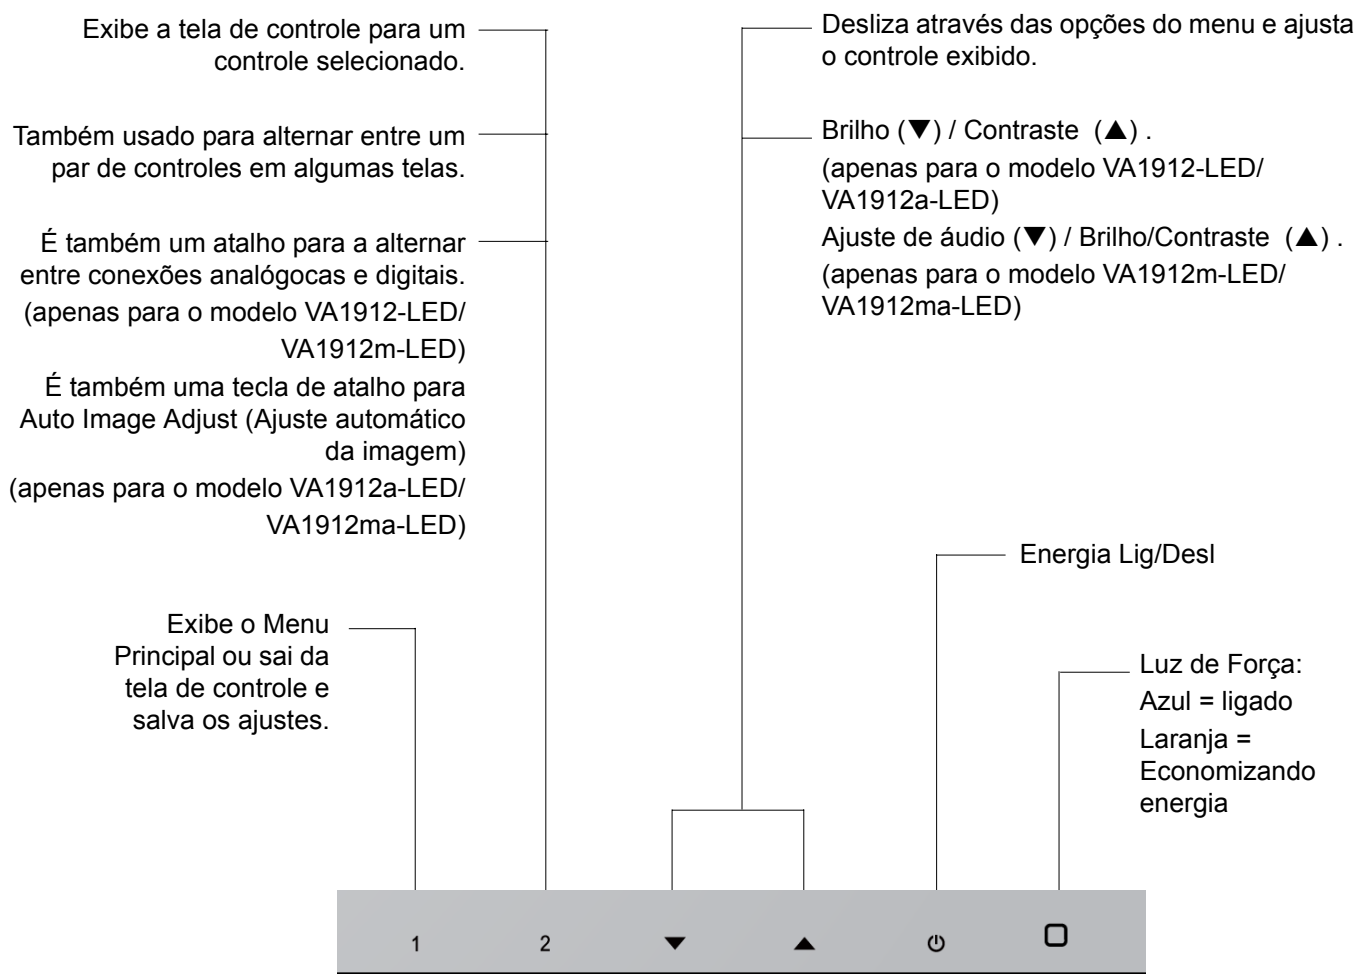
Exibe a tela de controle para um controle selecionado.

Também usado para alternar entre um par de controles em algumas telas.

É também um atalho para a alternar entre conexões analógocas e digitais. (apenas para o modelo VA1912-LED/ VA1912m-LED)
É também uma tecla de atalho para Auto Image Adjust (Ajuste automático da imagem)
(apenas para o modelo VA1912a-LED/ VA1912ma-LED)

Exibe o Menu Principal ou sai da tela de controle e salva os ajustes.

Desliza através das opções do menu e ajusta o controle exibido.

Brilho (▼) / Contraste (▲) .
(apenas para o modelo VA1912-LED/ VA1912a-LED)
Ajuste de áudio (▼) / Brilho/Contraste (▲) .
(apenas para o modelo VA1912m-LED/ VA1912ma-LED)

Energia Lig/Desl

Luz de Força:
Azul = ligado
Laranja = Economizando energia

1 2 ▼ ▲